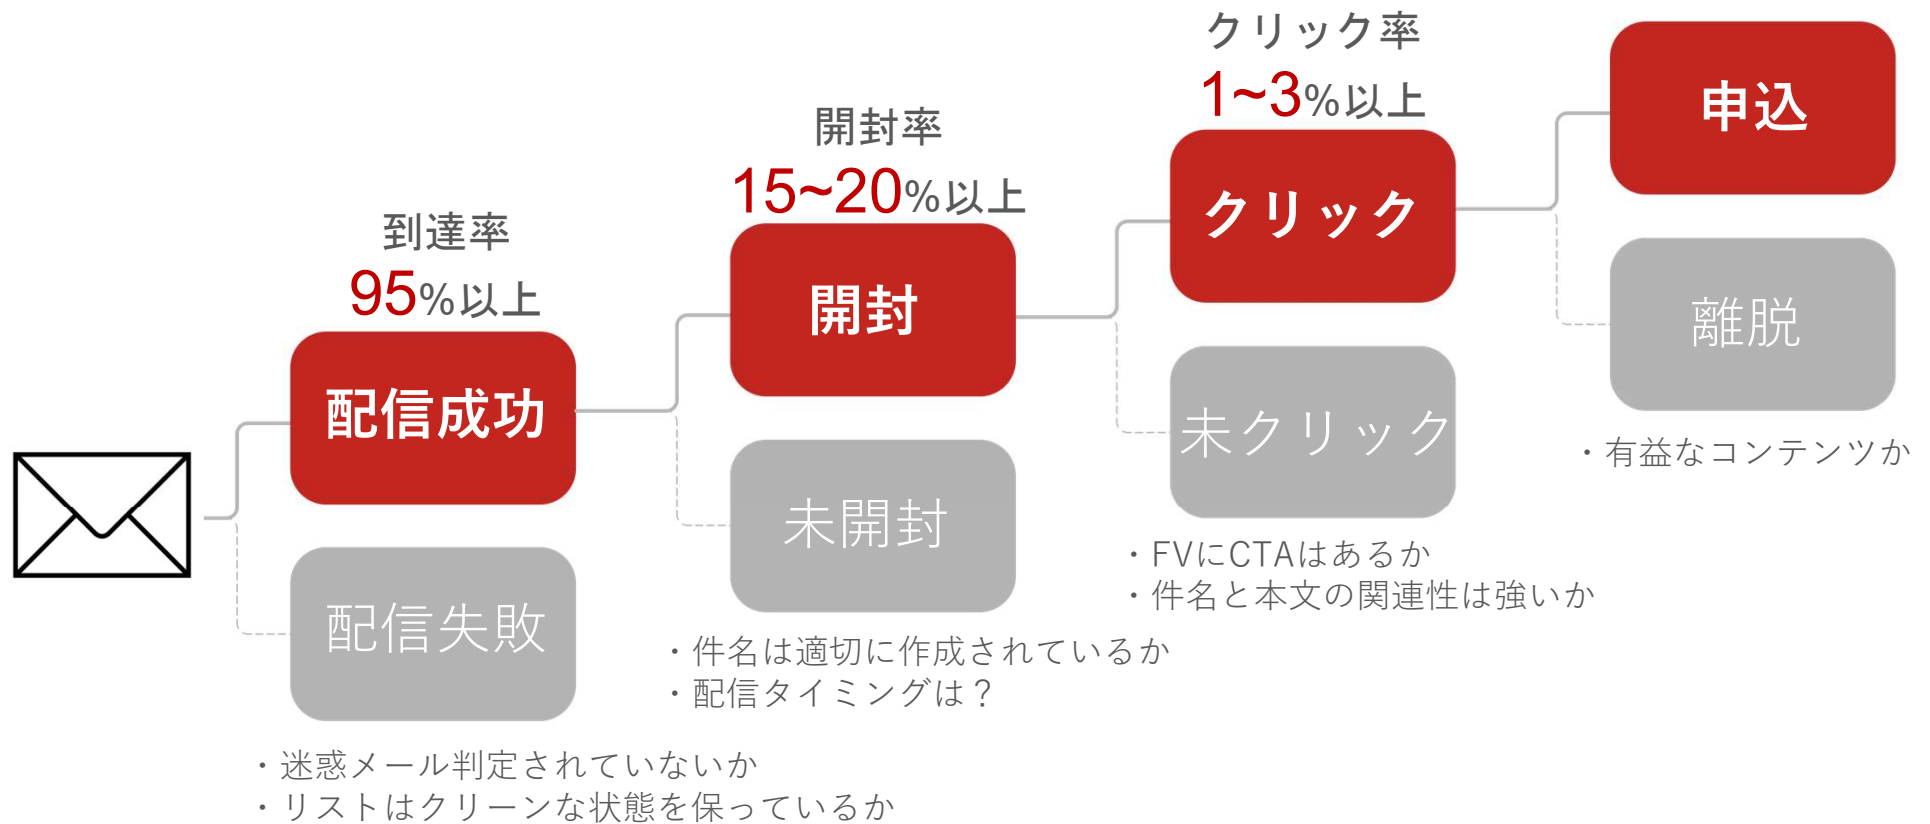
クリック率
1~3%以上

申込

開封率
15~20%以上

クリック

到達率
95%以上

開封

離脱

配信成功

未クリック

・有益なコンテンツか

未開封

・FVにCTAはあるか
・件名と本文の関連性は強いか

配信失敗

・件名は適切に作成されているか
・配信タイミングは？

・迷惑メール判定されていないか
・リストはクリーンな状態を保っているか